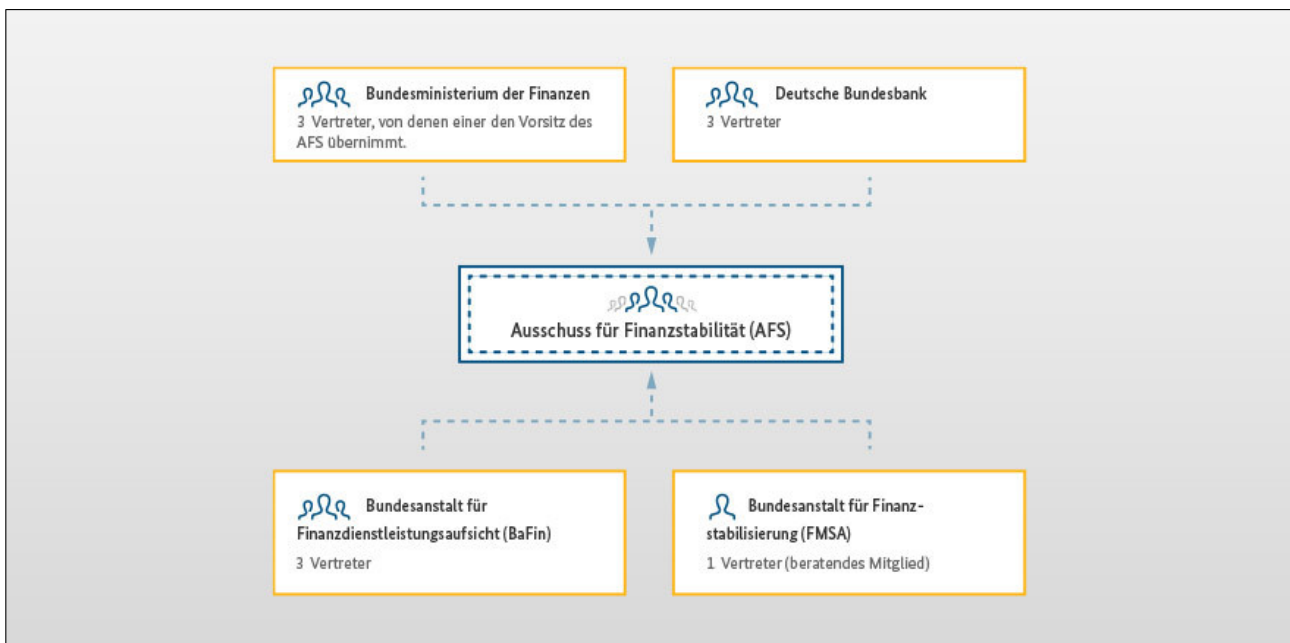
Bundesministerium der Finanzen
3 Vertreter, von denen einer den Vorsitz des AFS übernimmt.

Deutsche Bundesbank
3 Vertreter

Ausschuss für Finanzstabilität (AFS)

Bundesanstalt für Finanzdienstleistungsaufsicht (BaFin)
3 Vertreter

Bundesanstalt für Finanz-stabilisierung (FMSA)
1 Vertreter (beratendes Mitglied)